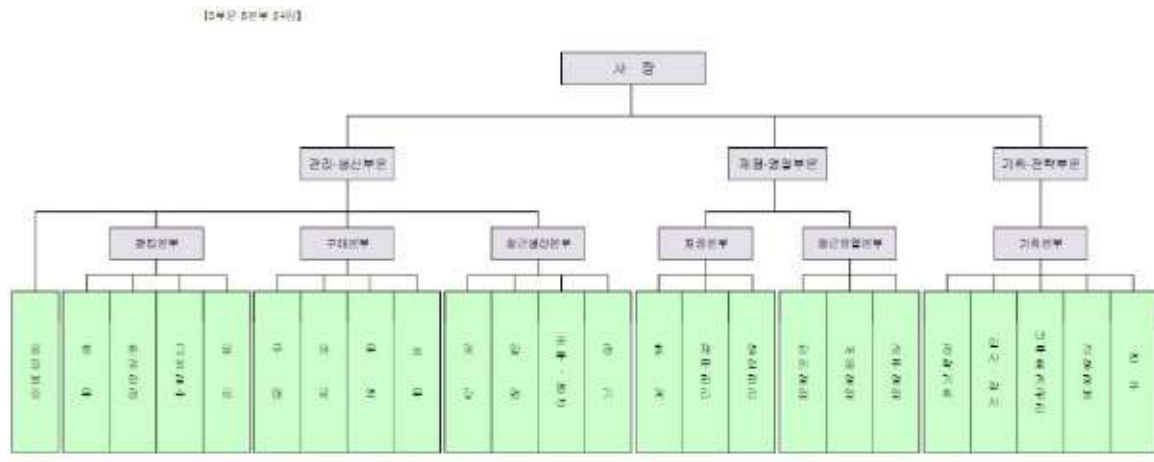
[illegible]

사 장

관리·생산부문

재경·영업부문

기획·전략부문

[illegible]

구매본부

철근생산본부

재경본부

철근영업본부

기획본부

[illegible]

총 무

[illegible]

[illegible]

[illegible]

구 매

자 재

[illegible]

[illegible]

제 강

압 연

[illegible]

공 무

회 계

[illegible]

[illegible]

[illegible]

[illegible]

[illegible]

경영기획

인 사

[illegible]

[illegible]

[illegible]